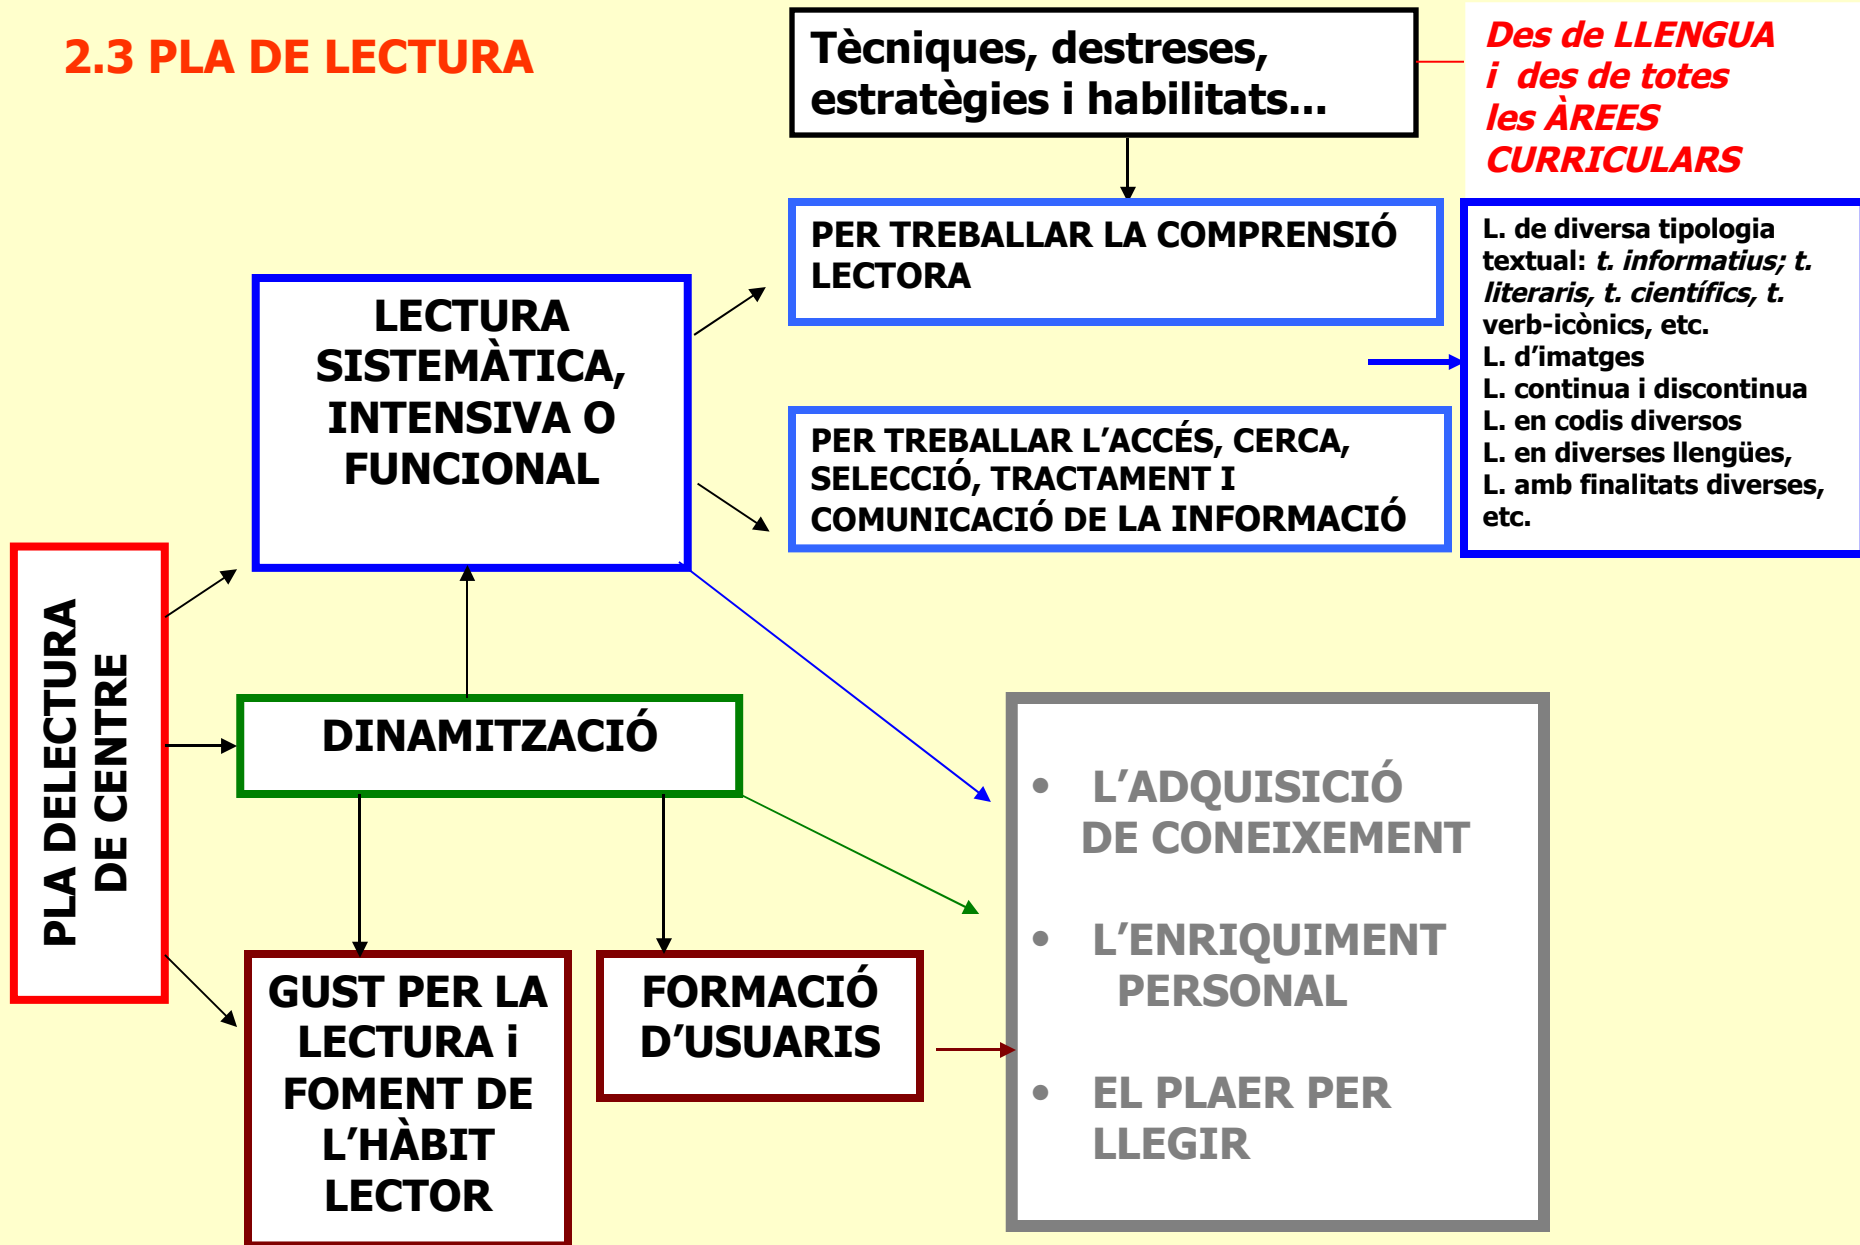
2.3 PLA DE LECTURA

Tècniques, destreses, estratègies i habilitats...

Des de LLENGUA i des de totes les ÀREES CURRICULARS

PER TREBALLAR LA COMPRENSIÓ LECTORA

L. de diversa tipologia textual: *t. informatius; t. literaris, t. científics, t.* verb-icònics, etc.
L. d'imatges
L. continua i discontinua
L. en codis diversos
L. en diverses llengües,
L. amb finalitats diverses, etc.

LECTURA SISTEMÀTICA, INTENSIVA O FUNCIONAL

PER TREBALLAR L'ACCÉS, CERCA, SELECCIÓ, TRACTAMENT I COMUNICACIÓ DE LA INFORMACIÓ

PLA DELECTURA DE CENTRE

DINAMITZACIÓ

• L'ADQUISICIÓ DE CONEIXEMENT

• L'ENRIQUIMENT PERSONAL

• EL PLAER PER LLEGIR

GUST PER LA LECTURA i FOMENT DE L'HÀBIT LECTOR

FORMACIÓ D'USUARIS